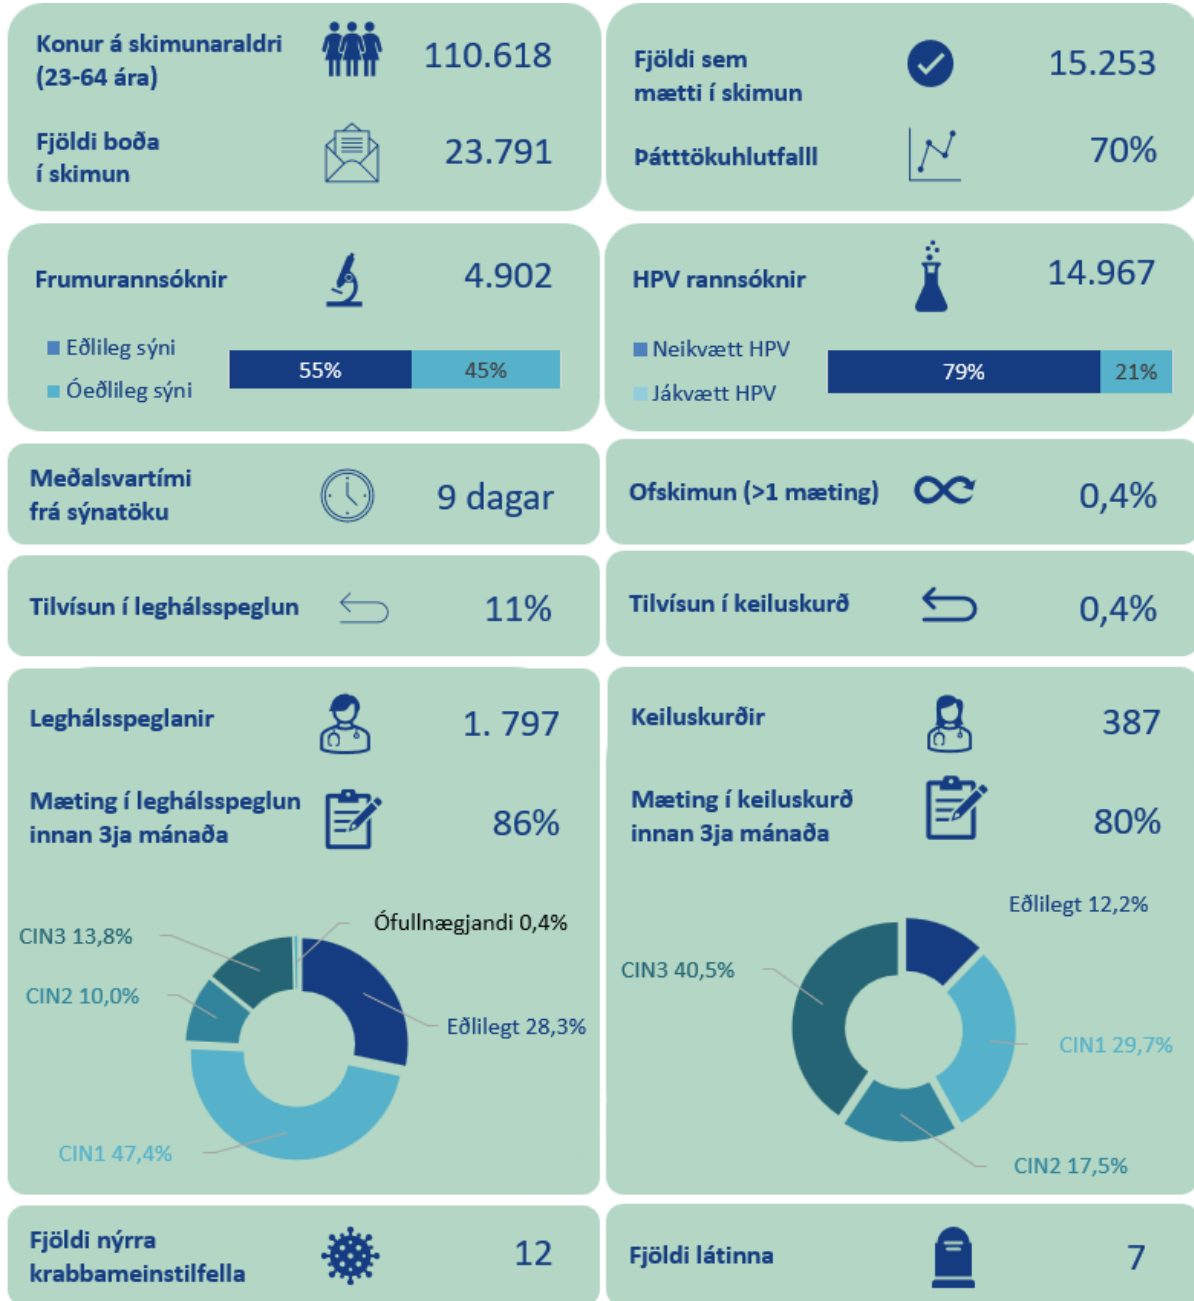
Konur á skimunaraldri (23-64 ára) 110.618

Fjöldi boða í skimun 23.791

Fjöldi sem mætti í skimun 15.253

Þátttökuhlutfalll 70%

Frumurannsóknir 4.902

Eðlileg sýni
Óeðlileg sýni

55% 45%

HPV rannsóknir 14.967

Neikvætt HPV
Jákvætt HPV

79% 21%

Meðalsvartími frá sýnatöku 9 dagar

Ofskimun (>1 mæting) 0,4%

Tilvísun í leghálsspeglun 11%

Tilvísun í keiluskurð 0,4%

Leghálsspeglanir 1. 797

Mæting í leghálsspeglun innan 3ja mánaða 86%

CIN3 13,8%
Ófullnægjandi 0,4%
CIN2 10,0%
Eðlilegt 28,3%
CIN1 47,4%

Keiluskurðir 387

Mæting í keiluskurð innan 3ja mánaða 80%

Eðlilegt 12,2%
CIN3 40,5%
CIN1 29,7%
CIN2 17,5%

Fjöldi nýrra krabbameinstilfella 12

Fjöldi látinna 7